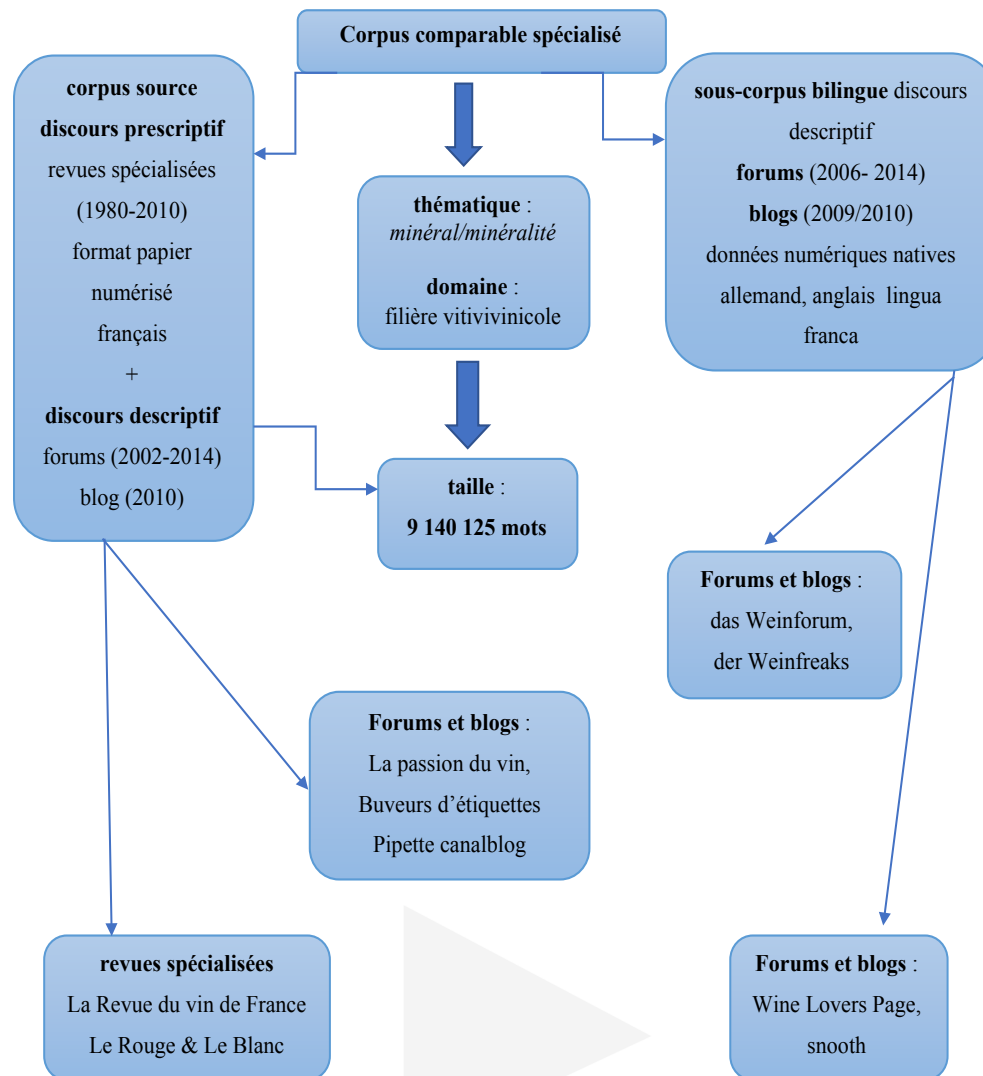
Corpus comparable spécialisé

corpus source
discours prescriptif
revues spécialisées (1980-2010)
format papier numérisé
français
+
discours descriptif
forums (2002-2014)
blog (2010)

thématique : minéral/minéralité

domaine : filière vitivivinicole

sous-corpus bilingue discours descriptif
forums (2006- 2014)
blogs (2009/2010)
données numériques natives
allemand, anglais lingua franca

taille :
9 140 125 mots

Forums et blogs :
das Weinforum,
der Weinfreaks

Forums et blogs :
La passion du vin,
Buveurs d'étiquettes
Pipette canalblog

revues spécialisées
La Revue du vin de France
Le Rouge & Le Blanc

Forums et blogs :
Wine Lovers Page,
snooth